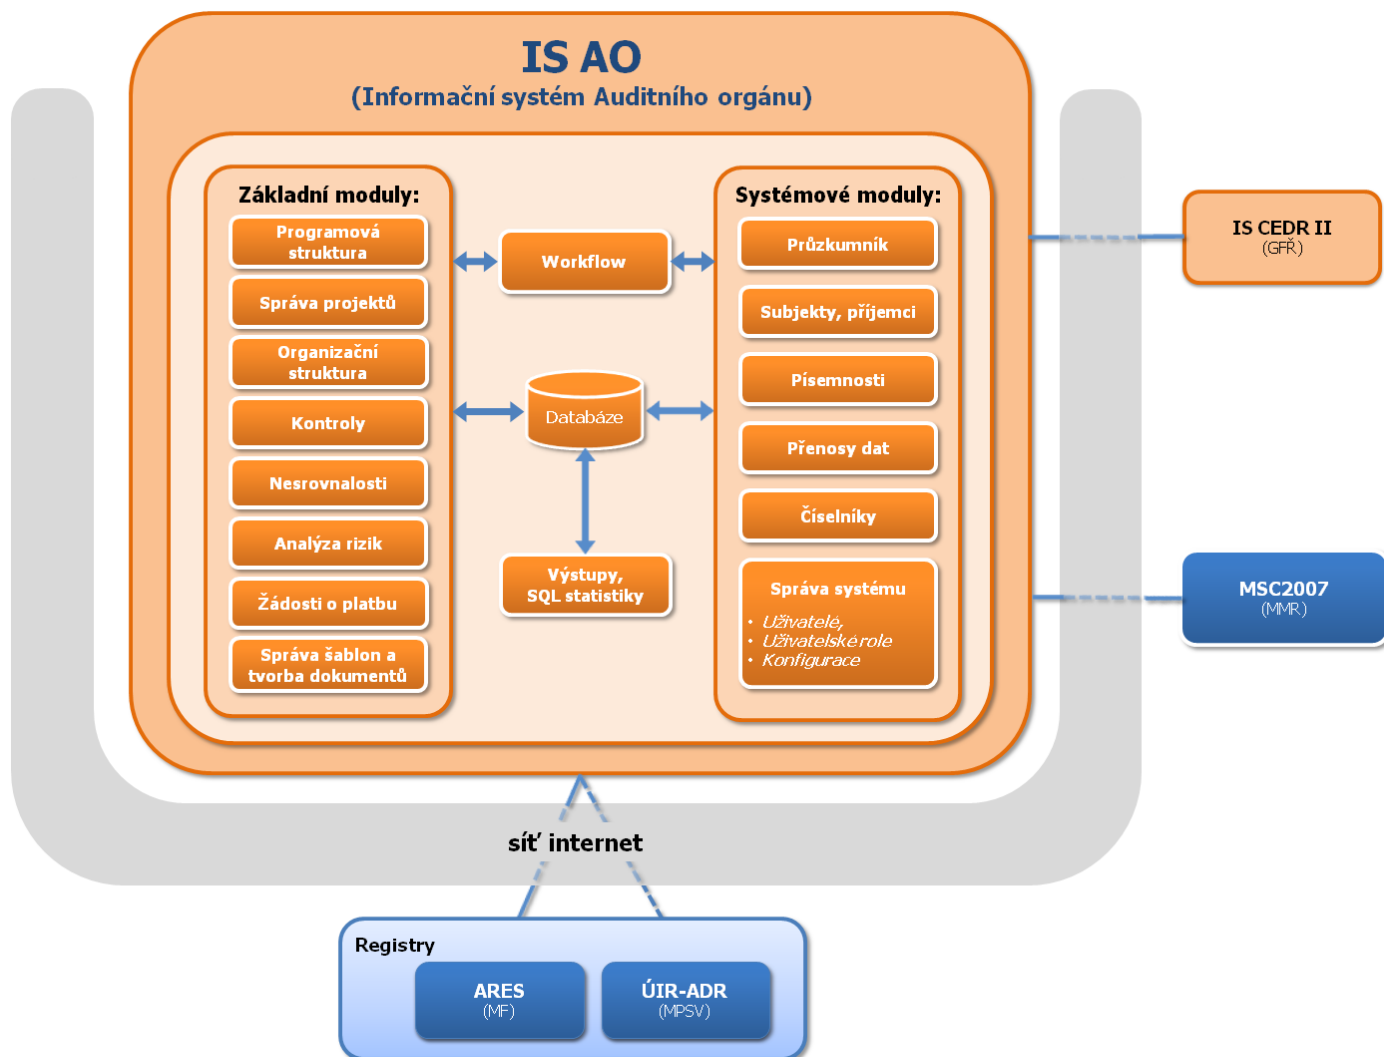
IS AO
(Informační systém Auditního orgánu)

Základní moduly:
Programová struktura
Správa projektů
Organizační struktura
Kontroly
Nesrovnalosti
Analýza rizik
Žádosti o platbu
Správa šablon a tvorba dokumentů

Workflow
Databáze
Výstupy, SQL statistiky

Systémové moduly:
Průzkumník
Subjekty, příjemci
Písemnosti
Přenosy dat
Číselníky
Správa systému
• Uživatelé,
• Uživatelské role
• Konfigurace

IS CEDR II
(GFŘ)

MSC2007
(MMR)

síť internet

Registry
ARES
(MF)
ÚIR-ADR
(MPSV)